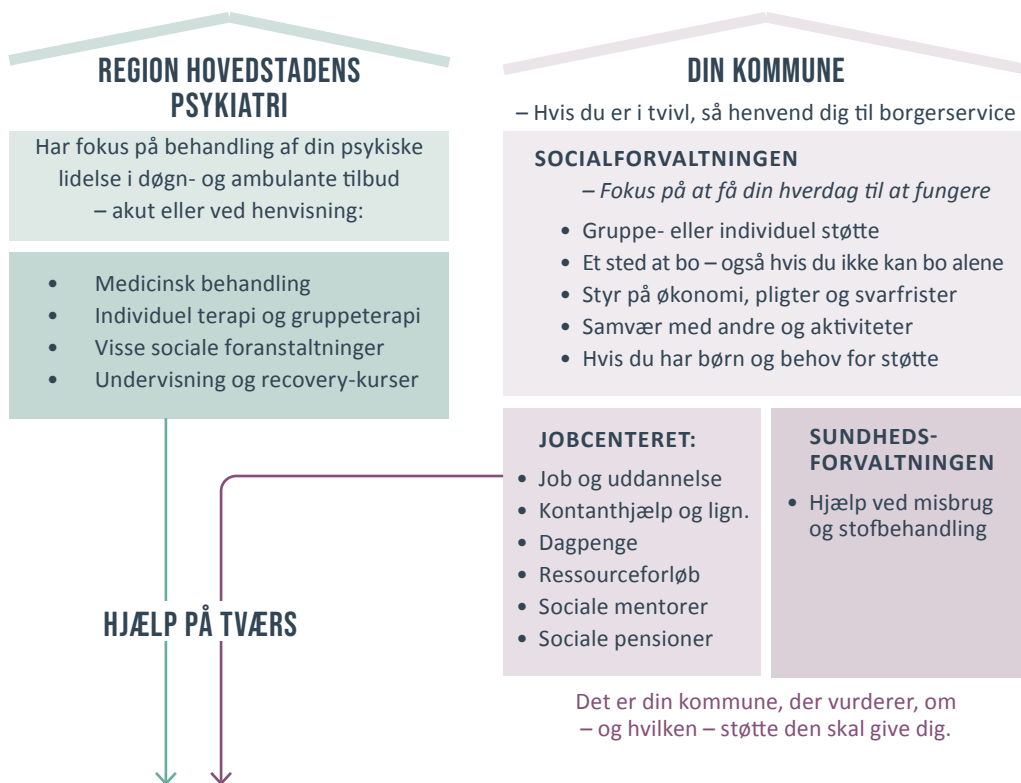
REGION HOVEDSTADENS PSYKIATRI

Har fokus på behandling af din psykiske lidelse i døgn- og ambulante tilbud – akut eller ved henvisning:

- Medicinsk behandling
- Individuel terapi og gruppeterapi
- Visse sociale foranstaltninger
- Undervisning og recovery-kurser

DIN KOMMUNE

– Hvis du er i tvivl, så henvend dig til borgerservice

SOCIALFORVALTNINGEN

– Fokus på at få din hverdag til at fungere

- Gruppe- eller individuel støtte
- Et sted at bo – også hvis du ikke kan bo alene
- Styr på økonomi, pligter og svarfrister
- Samvær med andre og aktiviteter
- Hvis du har børn og behov for støtte

JOBCENTERET:

- Job og uddannelse
- Kontanthjælp og lign.
- Dagpenge
- Ressourceforløb
- Sociale mentorer
- Sociale pensioner

SUNDHEDS-FORVALTNINGEN

- Hjælp ved misbrug og stofbehandling

HJÆLP PÅ TVÆRS

Det er din kommune, der vurderer, om – og hvilken – støtte den skal give dig.